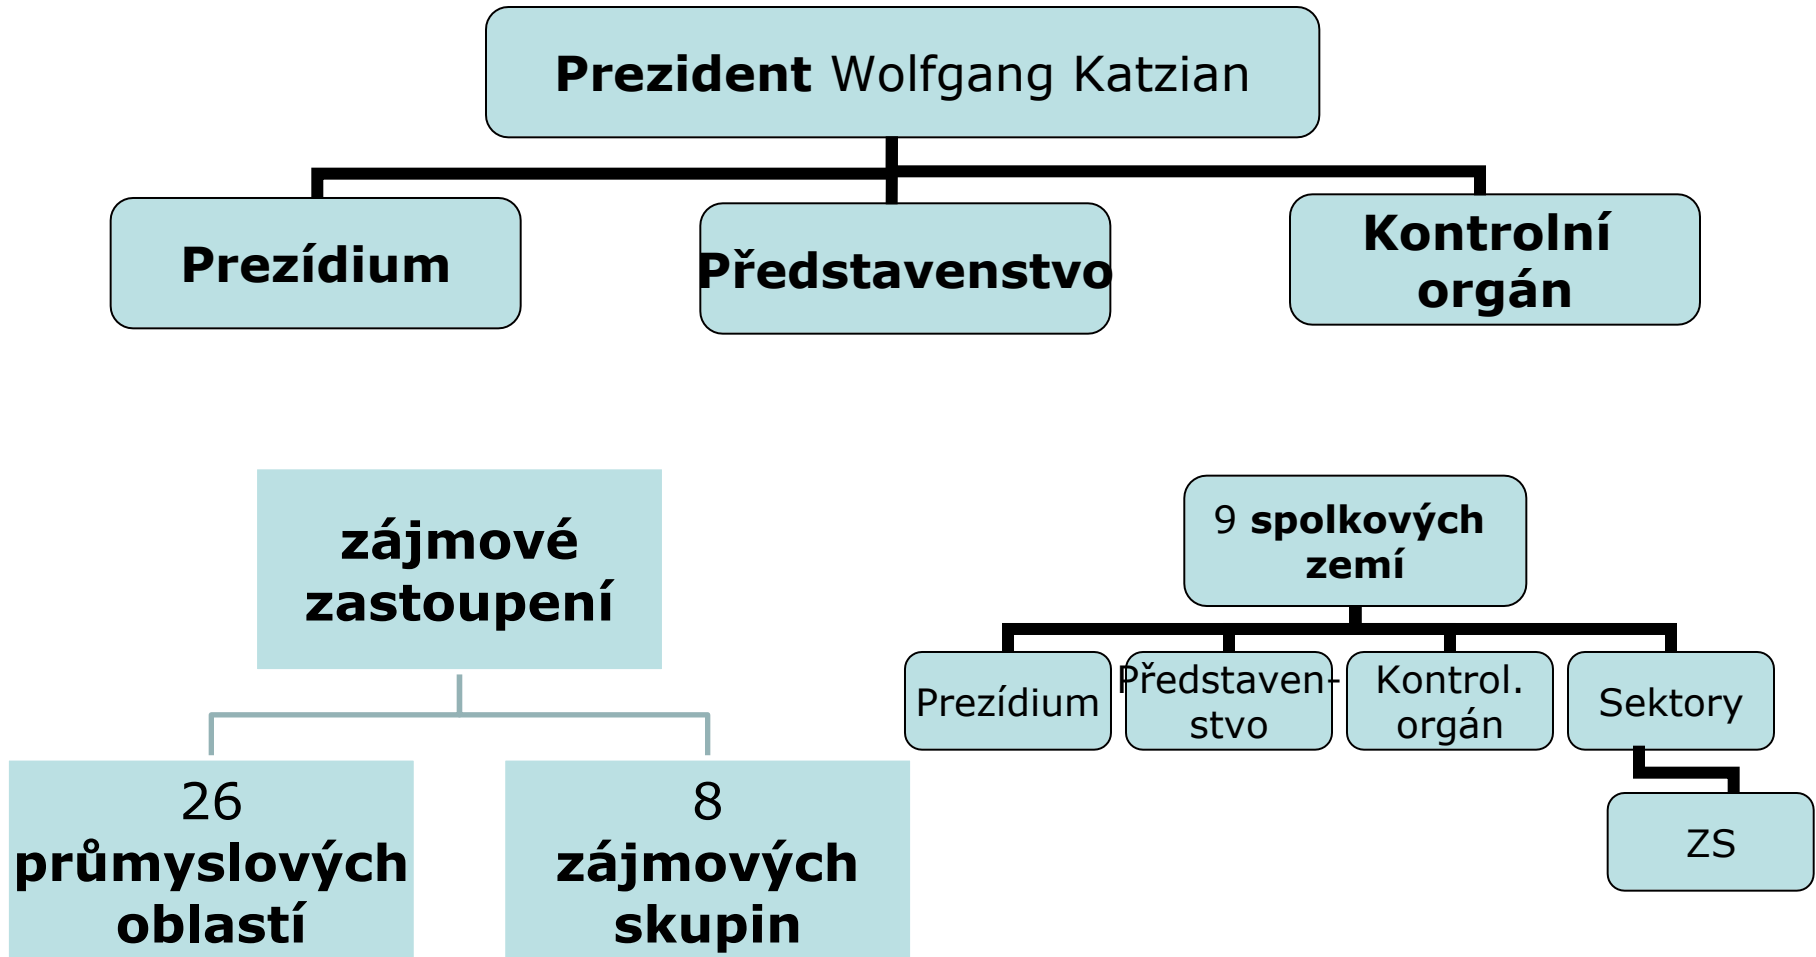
Prezident Wolfgang Katzian

Prezídium

Představenstvo

Kontrolní orgán

zájmové zastoupení

26 průmyslových oblastí

8 zájmových skupin

9 spolkových zemí

Prezídium

Představenstvo

Kontrol. orgán

Sektory

ZS